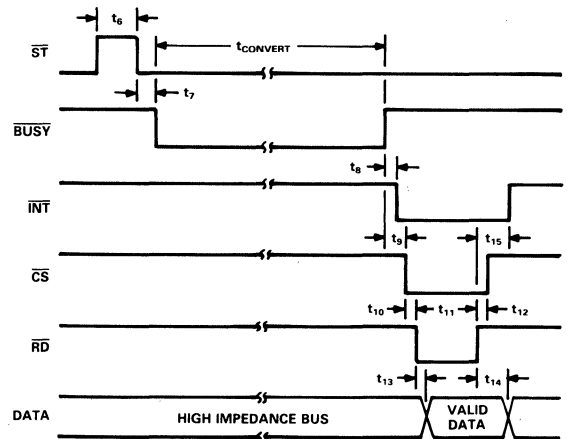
$t_6$

$\overline{ST}$

$t_{CONVERT}$

$t_7$

$\overline{BUSY}$

$t_8$

$\overline{INT}$

$t_9$

$t_{15}$

$\overline{CS}$

$t_{10}$

$t_{11}$

$t_{12}$

$\overline{RD}$

$t_{13}$

$t_{14}$

DATA

HIGH IMPEDANCE BUS

VALID DATA